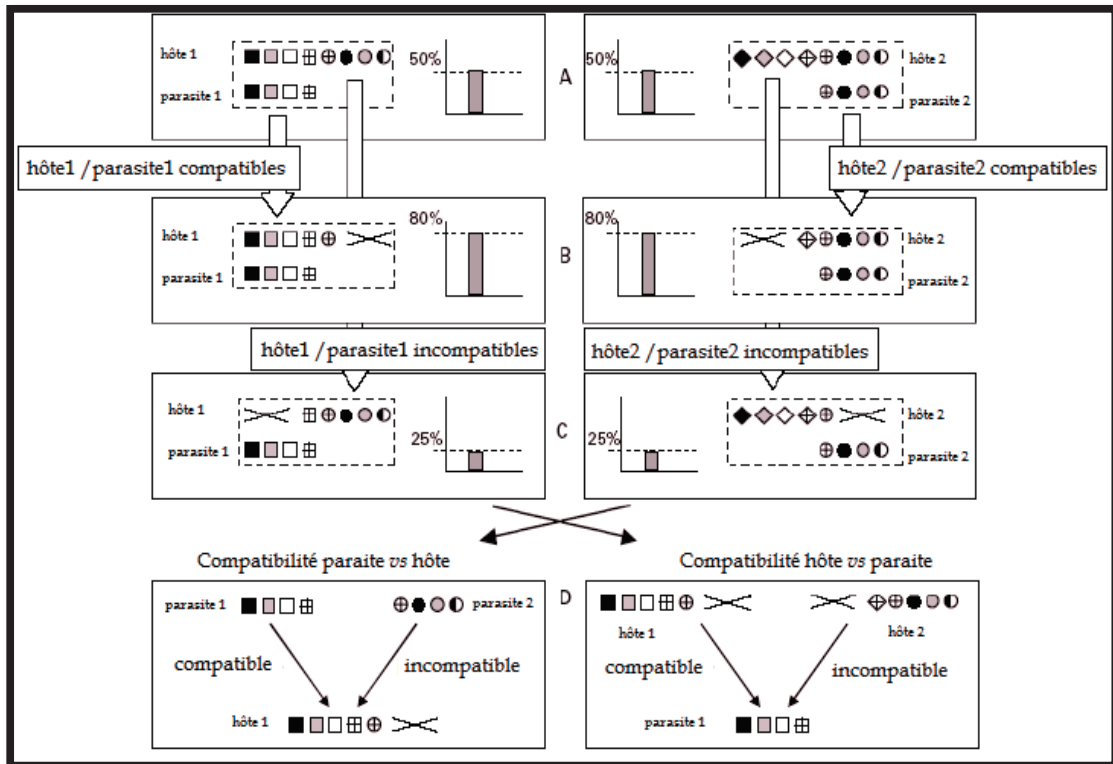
hôte 1

parasite 1

50%

A

50%

hôte 2

parasite 2

hôte1 / parasite1 compatibles

hôte2 / parasite2 compatibles

hôte 1

parasite 1

80%

B

80%

hôte 2

parasite 2

hôte1 / parasite1 incompatibles

hôte2 / parasite2 incompatibles

hôte 1

parasite 1

25%

C

25%

hôte 2

parasite 2

Compatibilité paraite *vs* hôte

Compatibilité hôte *vs* paraite

parasite 1

parasite 2

D

hôte 1

hôte 2

compatible

incompatible

compatible

incompatible

hôte 1

parasite 1